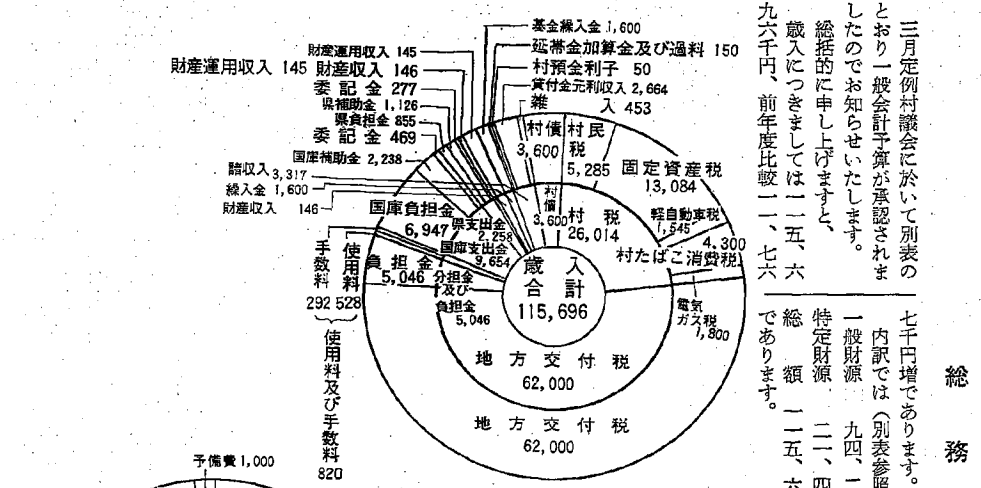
三月定例村議会に於いて別表のとおり一般会計予算が承認されましたのでお知らせいたします。

総括的に申し上げますと、

歳入につきましては一一五、六九六千円、前年度比較一一、七六七千円増であります。

内訳では（別表参照）

一般財源　九四、一

特定財源　二一、四

総　額　一一五、六

であります。

総

務

基金繰入金 1,600
延滞金加算金及び過料 150
村預金利子 50
貸付金元利収入 2,664
雑　入 453
財産運用収入 145
財産運用収入 145 財産収入 146
委記金 277
県補助金 1,126
県負担金 855
委記金 469
国庫補助金 2,238
諸収入 3,317
繰入金 1,600
財産収入 146
村債 3,600
村民税 5,285
固定資産税 13,084
村債 3,600
村税 26,014
軽自動車税 1,545
4,300
村たばこ消費税
国庫負担金 6,947
県支出金 2,258
国庫支出金 9,654
負担金 5,046
分担金及び負担金 5,046
歳入合計 115,696
電気ガス税 1,800
手数料 使用料 292 528
使用料及び手数料 820
地方交付税 62,000
地方交付税 62,000
予備費 1,000